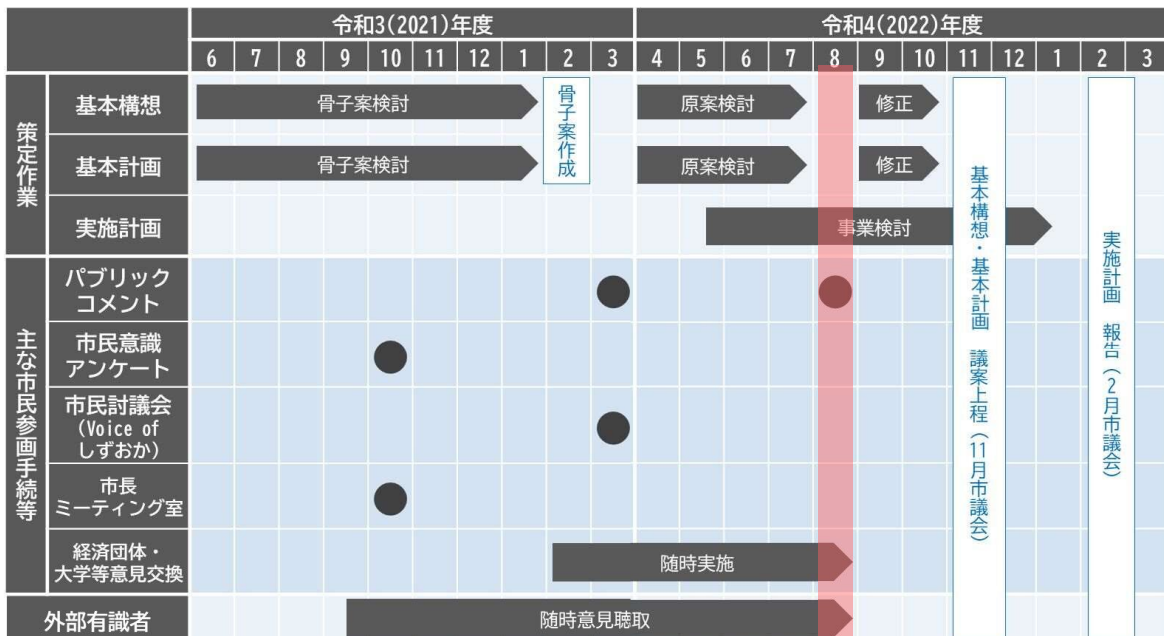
| | | 令和3(2021)年度 | | | | | | | | | | 令和4(2022)年度 | | | | | | | | | | | |
|---|---|---|---|---|---|---|---|---|---|---|---|---|---|---|---|---|---|---|---|---|---|---|---|
| | | 6 | 7 | 8 | 9 | 10 | 11 | 12 | 1 | 2 | 3 | 4 | 5 | 6 | 7 | 8 | 9 | 10 | 11 | 12 | 1 | 2 | 3 |
| 策定作業 | 基本構想 | 骨子案検討 | | | | | | | | 骨子案作成 | | 原案検討 | | | | | 修正 | | 基本構想・基本計画 議案上程(11月市議会) | | | 実施計画 報告(2月市議会) | |
| | 基本計画 | 骨子案検討 | | | | | | | | | | 原案検討 | | | | | 修正 | | | | | | |
| | 実施計画 | | | | | | | | | | | | | 事業検討 | | | | | | | | | |
| 主な市民参画手続等 | パブリックコメント | | | | | | | | | | ● | | | | | ● | | | | | | | |
| | 市民意識アンケート | | | | | ● | | | | | | | | | | | | | | | | | |
| | 市民討議会(Voice of しずおか) | | | | | | | | | | ● | | | | | | | | | | | | |
| | 市長ミーティング室 | | | | | ● | | | | | | | | | | | | | | | | | |
| | 経済団体・大学等意見交換 | | | | | | | | | 随時実施 | | | | | | | | | | | | | |
| 外部有識者 | | | | | 随時意見聴取 | | | | | | | | | | | | | | | | | | |